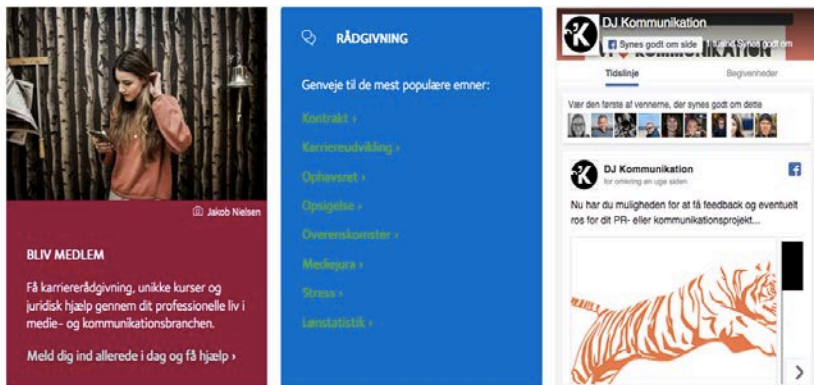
Jakob Nielsen

BLIV MEDLEM

Få karriererådgivning, unikke kurser og juridisk hjælp gennem dit professionelle liv i medie- og kommunikationsbranchen.

Meld dig ind allerede i dag og få hjælp ›

RÅDGIVNING

Genveje til de mest populære emner:

Kontrakt ›

Karriereudvikling ›

Ophavsret ›

Opsigelse ›

Overenskomster ›

Mediejura ›

Stress ›

Lønstatistik ›

DJ Kommunikation

Synes godt om side

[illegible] Synes godt om

KOMMUNIKATION

Tidslinje

Begivenheder

Vær den første af vennerne, der synes godt om dette

DJ Kommunikation

for omkring en uge siden

Nu har du muligheden for at få feedback og eventuelt ros for dit PR- eller kommunikationsprojekt...